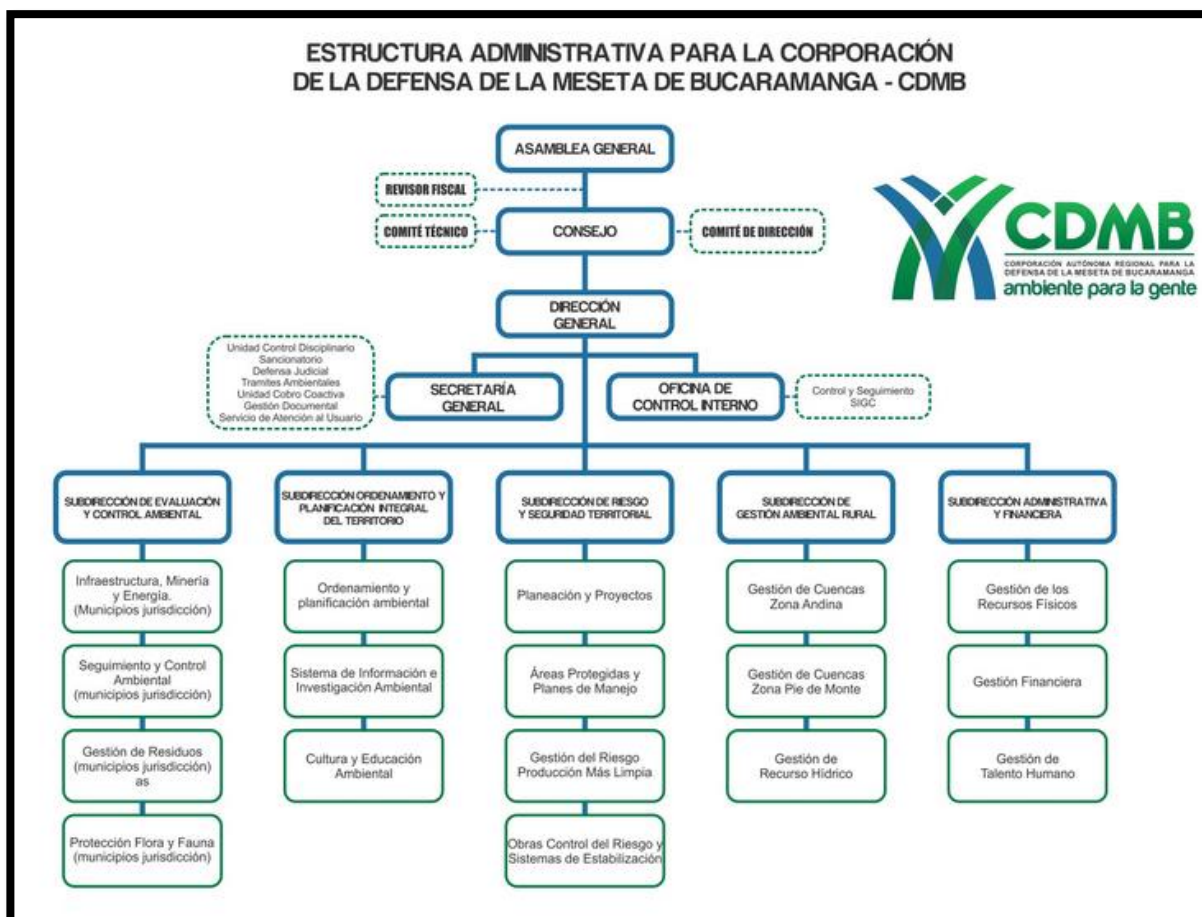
ESTRUCTURA ADMINISTRATIVA PARA LA CORPORACIÓN DE LA DEFENSA DE LA MESETA DE BUCARAMANGA - CDMB

CDMB
CORPORACIÓN AUTÓNOMA REGIONAL PARA LA DEFENSA DE LA MESETA DE BUCARAMANGA
ambiente para la gente

ASAMBLEA GENERAL

REVISOR FISCAL

COMITÉ TÉCNICO

CONSEJO

COMITÉ DE DIRECCIÓN

DIRECCIÓN GENERAL

Unidad Control Disciplinario
Sancionatorio
Defensa Judicial
Tramites Ambientales
Unidad Cobro Coactiva
Gestión Documental
Servicio de Atención al Usuario

SECRETARÍA GENERAL

OFICINA DE CONTROL INTERNO

Control y Seguimiento SIGC

SUBDIRECCIÓN DE EVALUACIÓN Y CONTROL AMBIENTAL

Infraestructura, Minería y Energía. (Municipios jurisdicción)

Seguimiento y Control Ambiental (municipios jurisdicción)

Gestión de Residuos (municipios jurisdicción) as

Protección Flora y Fauna (municipios jurisdicción)

SUBDIRECCIÓN ORDENAMIENTO Y PLANIFICACIÓN INTEGRAL DEL TERRITORIO

Ordenamiento y planificación ambiental

Sistema de Información e Investigación Ambiental

Cultura y Educación Ambiental

SUBDIRECCIÓN DE RIESGO Y SEGURIDAD TERRITORIAL

Planeación y Proyectos

Áreas Protegidas y Planes de Manejo

Gestión del Riesgo Producción Más Limpia

Obras Control del Riesgo y Sistemas de Estabilización

SUBDIRECCIÓN DE GESTIÓN AMBIENTAL RURAL

Gestión de Cuencas Zona Andina

Gestión de Cuencas Zona Pie de Monte

Gestión de Recurso Hídrico

SUBDIRECCIÓN ADMINISTRATIVA Y FINANCIERA

Gestión de los Recursos Físicos

Gestión Financiera

Gestión de Talento Humano